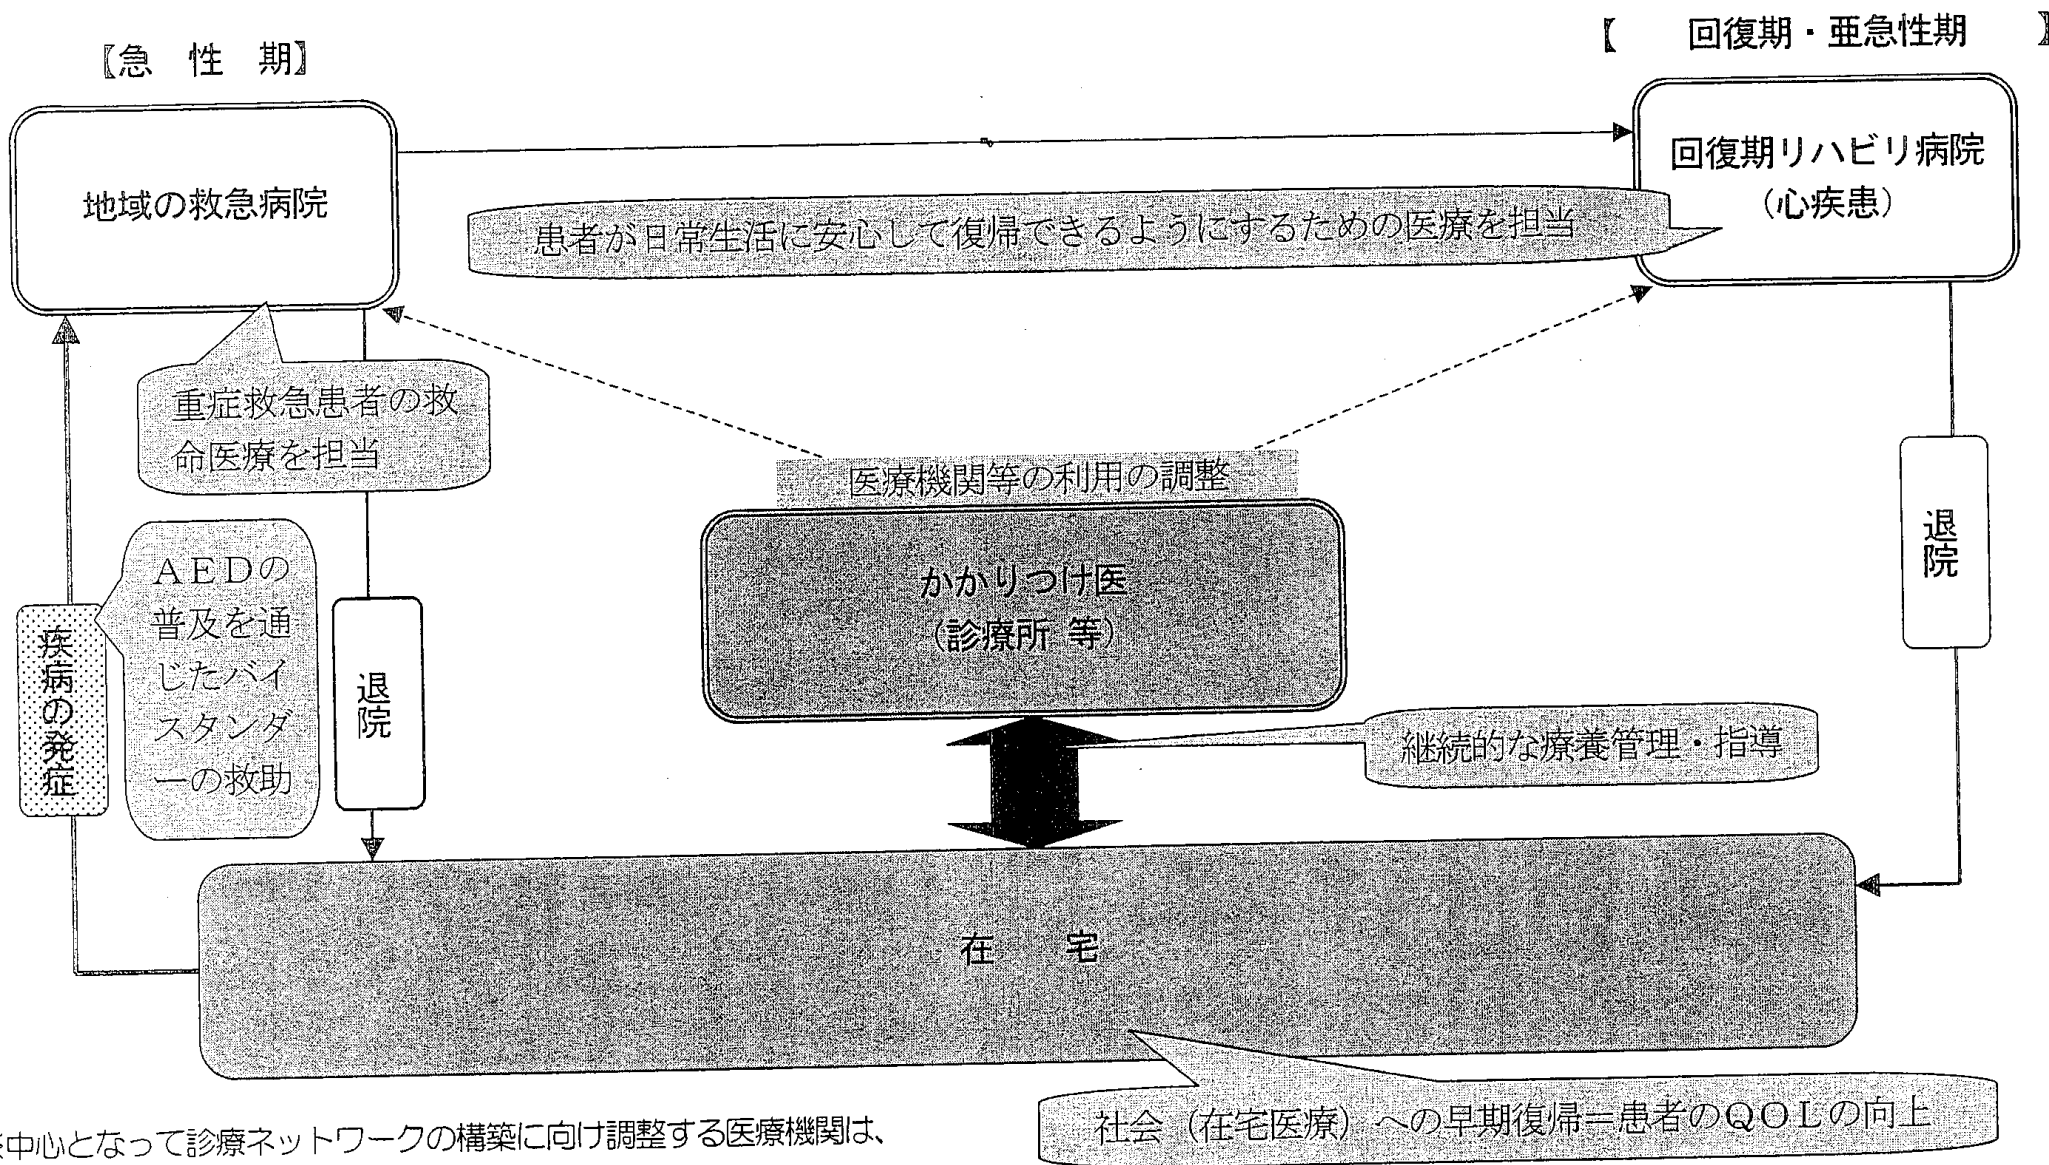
【急　性　期】

【　回復期・亜急性期　】

地域の救急病院

回復期リハビリ病院（心疾患）

患者が日常生活に安心して復帰できるようにするための医療を担当

重症救急患者の救命医療を担当

医療機関等の利用の調整

AEDの普及を通じたバイスタンダーの救助

疾病の発症

退院

かかりつけ医（診療所 等）

退院

継続的な療養管理・指導

在　宅

社会（在宅医療）への早期復帰＝患者のQOLの向上

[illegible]中心となって診療ネットワークの構築に向け調整する医療機関は、